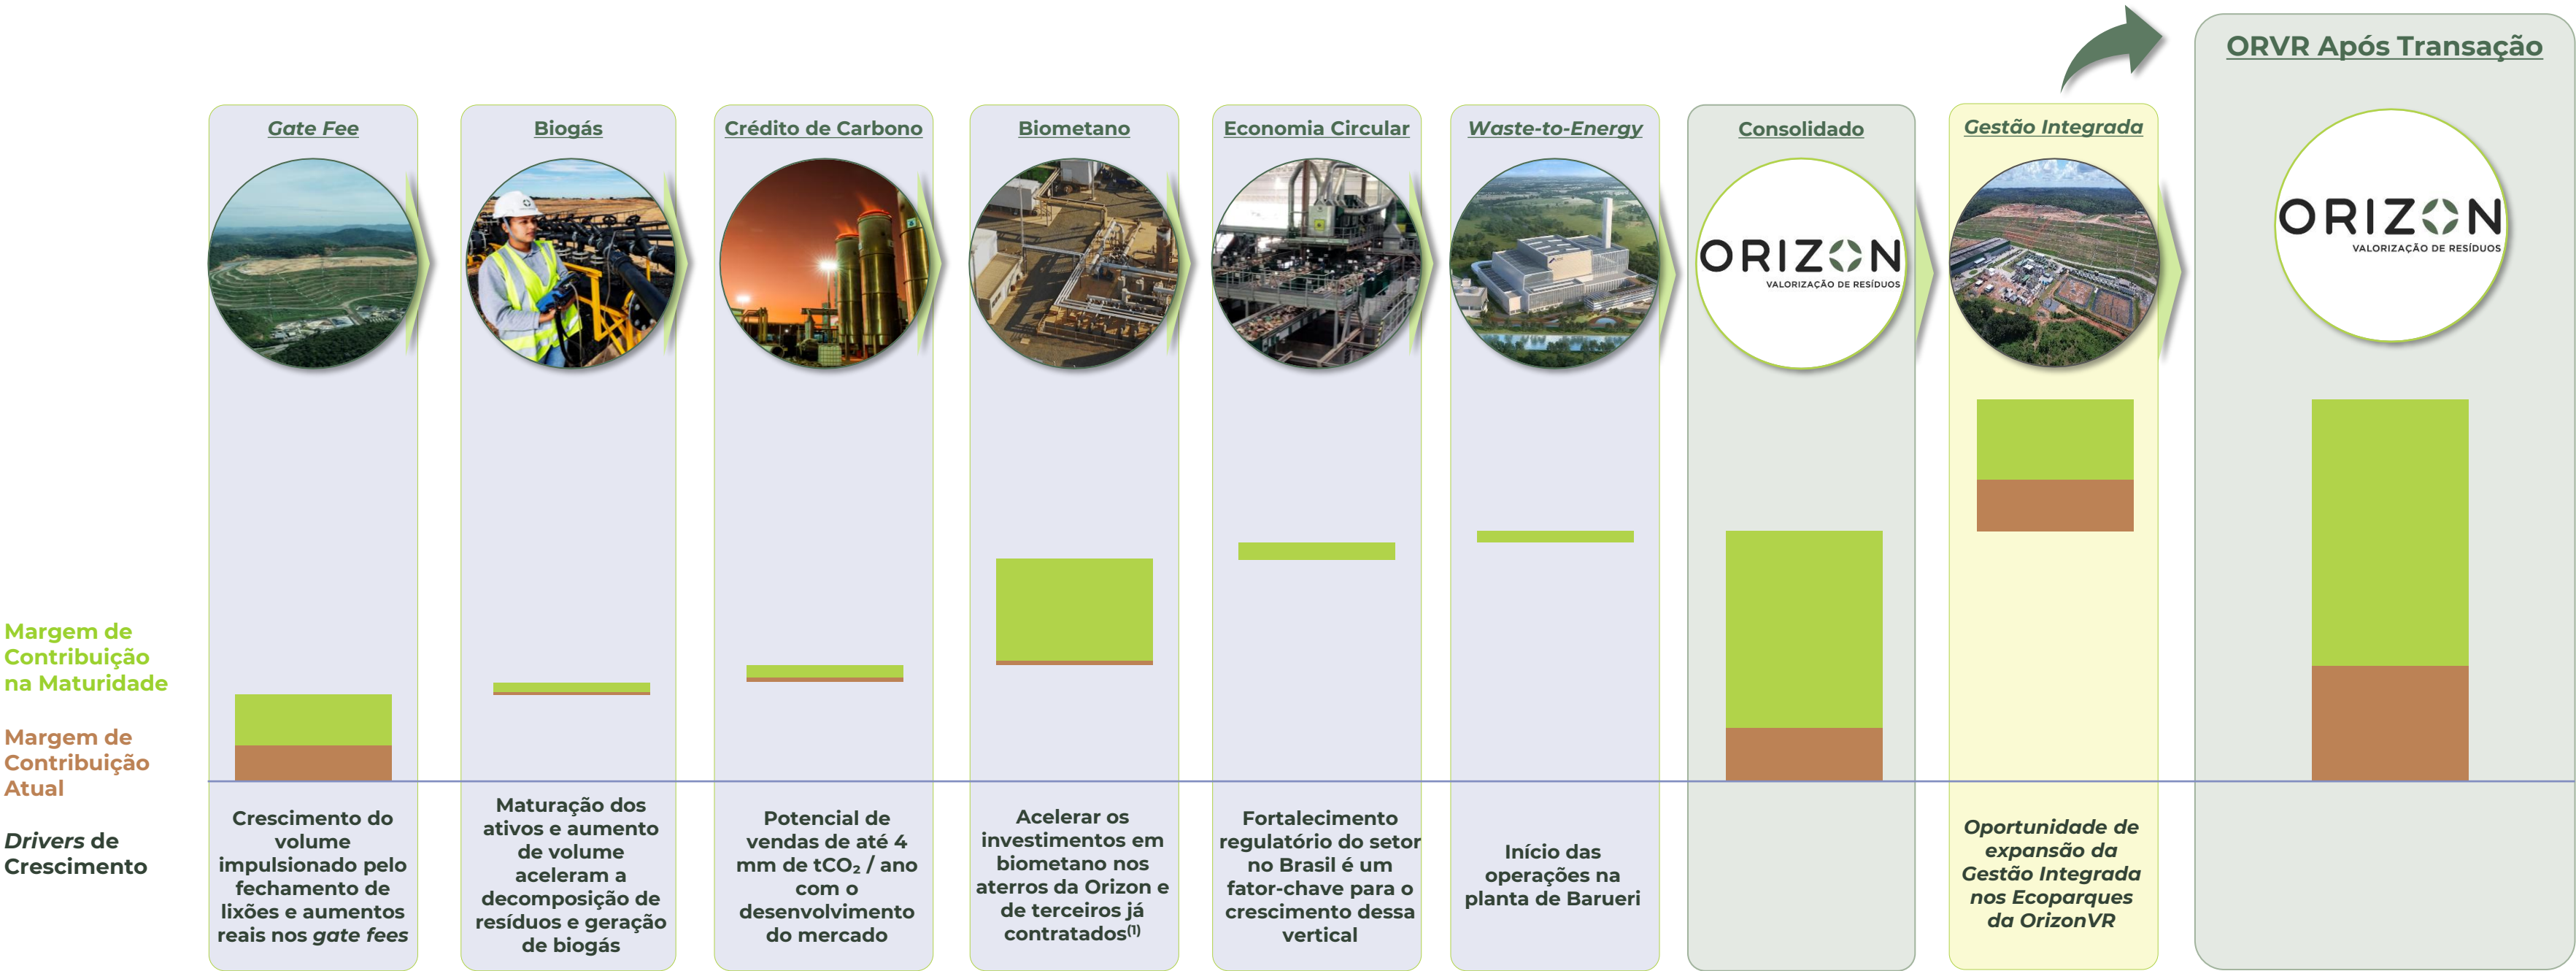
ORVR Após Transação

Gate Fee

Biogás

Crédito de Carbono

Biometano

Economia Circular

Waste-to-Energy

Consolidado

Gestão Integrada

ORIZON VALORIZAÇÃO DE RESÍDUOS

ORIZON VALORIZAÇÃO DE RESÍDUOS

Margem de Contribuição na Maturidade

Margem de Contribuição Atual

Drivers de Crescimento

Crescimento do volume impulsionado pelo fechamento de lixões e aumentos reais nos gate fees

Maturação dos ativos e aumento de volume aceleram a decomposição de resíduos e geração de biogás

Potencial de vendas de até 4 mm de $tCO_2$ / ano com o desenvolvimento do mercado

Acelerar os investimentos em biometano nos aterros da Orizon e de terceiros já contratados$^{(1)}$

Fortalecimento regulatório do setor no Brasil é um fator-chave para o crescimento dessa vertical

Início das operações na planta de Barueri

Oportunidade de expansão da Gestão Integrada nos Ecoparques da OrizonVR